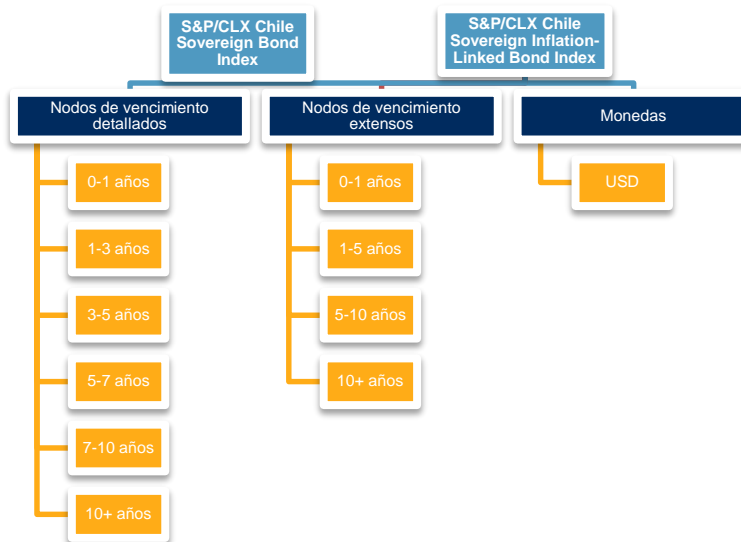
S&P/CLX Chile Sovereign Bond Index

S&P/CLX Chile Sovereign Inflation-Linked Bond Index

Nodos de vencimiento detallados

0-1 años

1-3 años

3-5 años

5-7 años

7-10 años

10+ años

Nodos de vencimiento extensos

0-1 años

1-5 años

5-10 años

10+ años

Monedas

USD